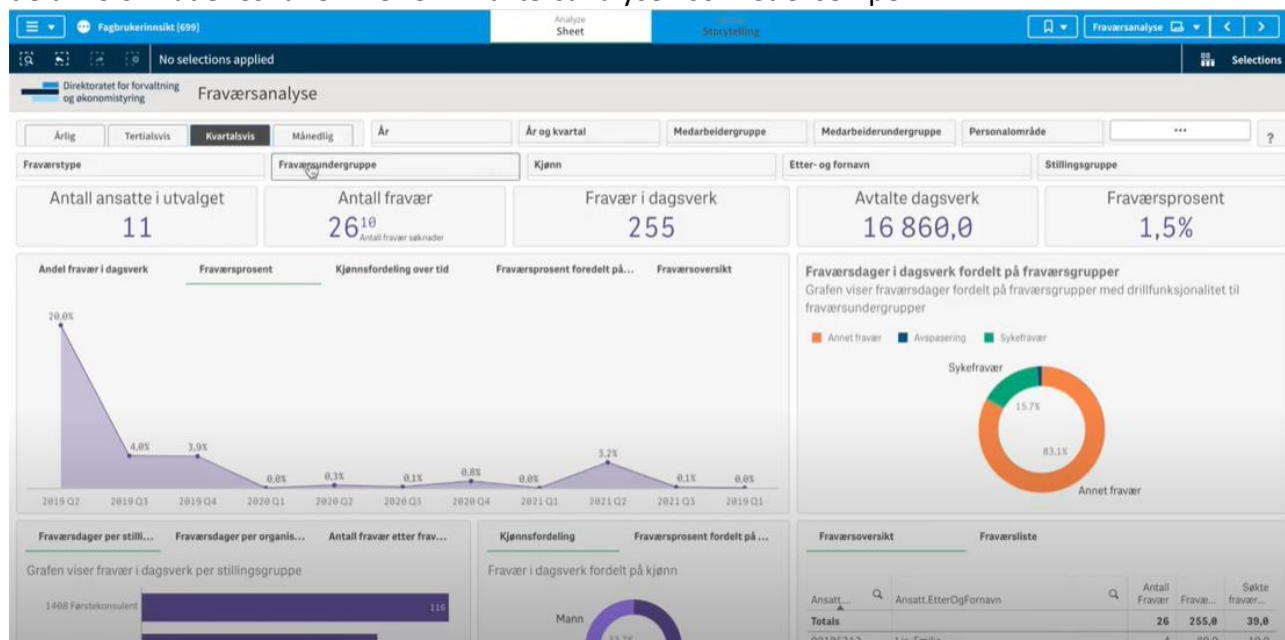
Fagbrukerinnsikt [699]

Analyze
Sheet

Storytelling

Fraværsanalyse

No selections applied

Selections

Direktoratet for forvaltning og økonomistyring

Fraværsanalyse

Årlig | Tertialsvis | Kvartalsvis | Månedlig

År

År og kvartal

Medarbeidergruppe

Medarbeiderundergruppe

Personalområde

...

?

Fraværstype

Fraværsundergruppe

Kjønn

Etter- og fornavn

Stillingsgruppe

Antall ansatte i utvalget
11

Antall fravær
26 10 Antall fravær søknader

Fravær i dagsverk
255

Avtalte dagsverk
16 860,0

Fraværsprosent
1,5%

Andel fravær i dagsverk | Fraværsprosent | Kjønnsfordeling over tid | Fraværsprosent fordelt på... | Fraværsoversikt

20,0%
4,0%
3,9%
0,0%
0,3%
0,1%
0,8%
0,0%
3,2%
0,1%
0,0%

2019 Q2 | 2019 Q3 | 2019 Q4 | 2020 Q1 | 2020 Q2 | 2020 Q3 | 2020 Q4 | 2021 Q1 | 2021 Q2 | 2021 Q3 | 2019 Q1

Fraværsdager i dagsverk fordelt på fraværsgrupper
Grafen viser fraværsdager fordelt på fraværsgrupper med drillfunksjonalitet til fraværsundergrupper

Annet fravær | Avspasering | Sykefravær

Sykefravær
15,7%
83,1%
Annet fravær

Fraværsdager per still... | Fraværsdager per organis... | Antall fravær etter frav...

Grafen viser fravær i dagsverk per stillingsgruppe

1408 Førstekonsulent
116

Kjønnsfordeling | Fraværsprosent fordelt på ...

Fravær i dagsverk fordelt på kjønn

Mann

Fraværsoversikt | Fraværsliste

| Ansatt... | Ansatt.EtterOgFornavn | Antall Fravær | Fravæ... | Søkte fravær... |
|---|---|---|---|---|
| Totals | | 26 | 255,0 | 39,0 |